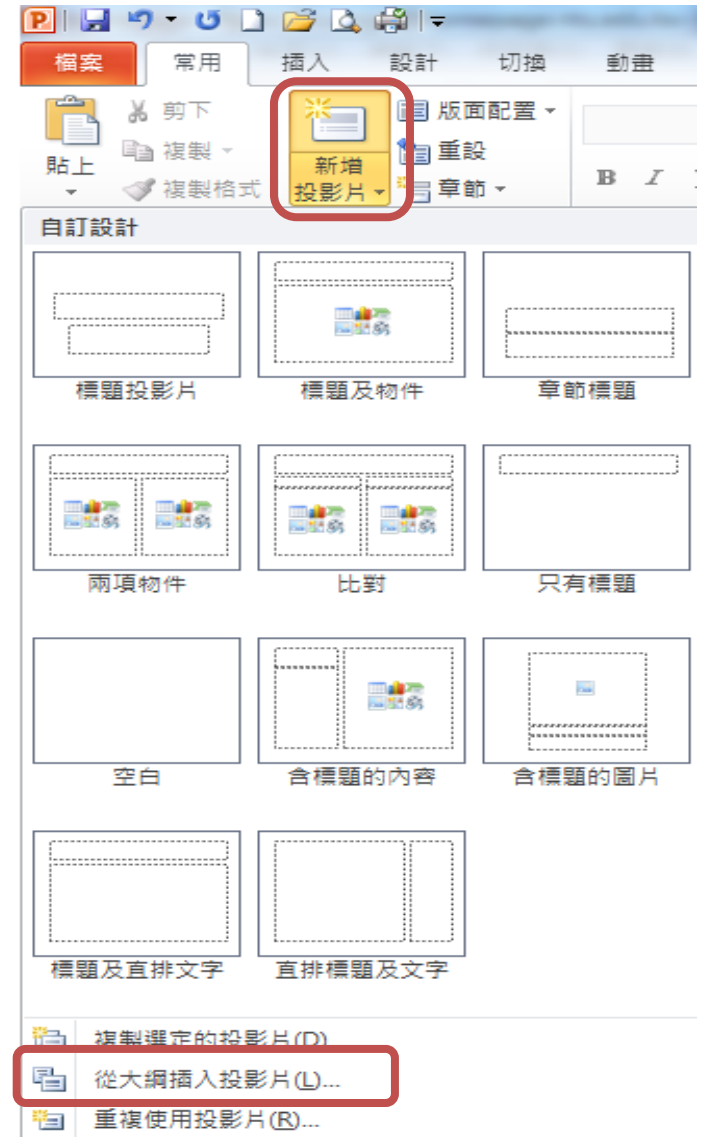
檔案 常用 插入 設計 切換 動畫

貼上
剪下
複製
複製格式
新增投影片
版面配置
重設
章節
B I

自訂設計

標題投影片
標題及物件
章節標題
兩項物件
比對
只有標題
空白
含標題的內容
含標題的圖片
標題及直排文字
直排標題及文字

複製選定的投影片(D)
從大綱插入投影片(L)...
重複使用投影片(R)...